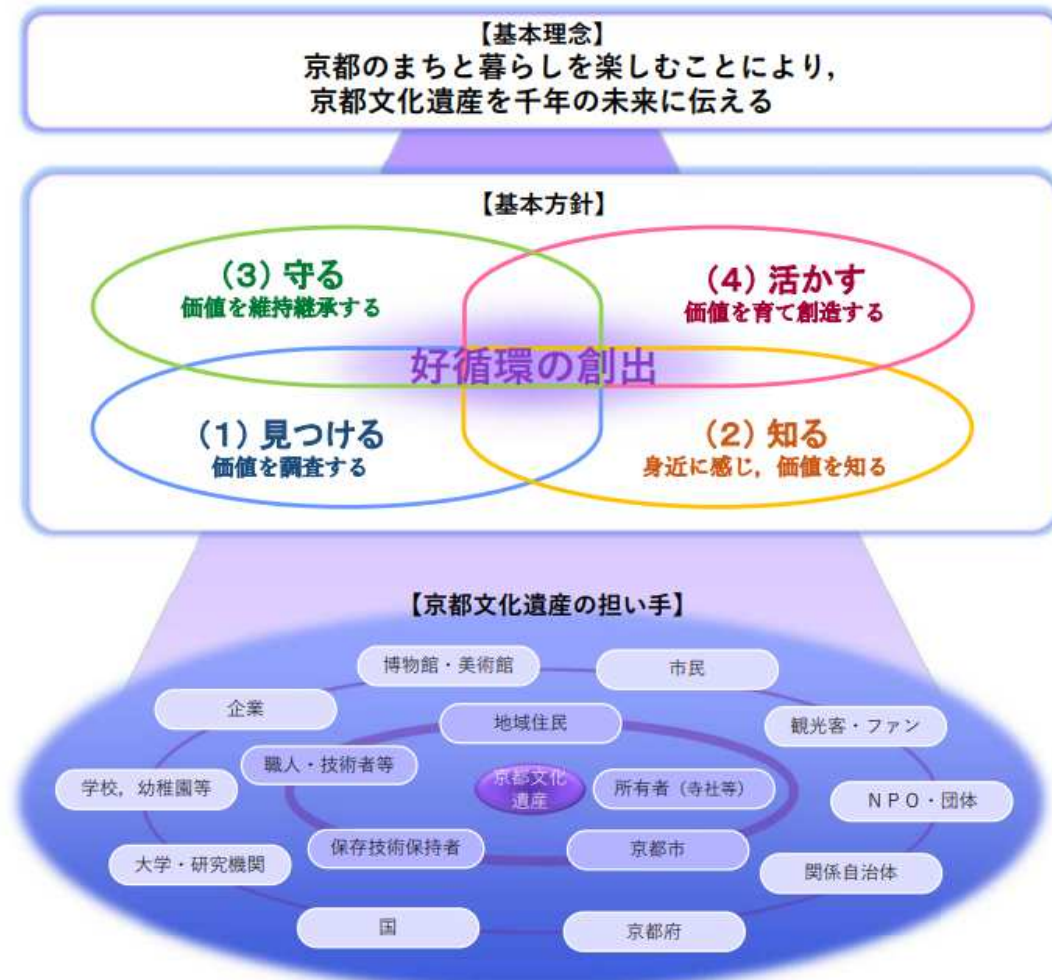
【基本理念】
京都のまちと暮らしを楽しむことにより，
京都文化遺産を千年の未来に伝える

【基本方針】

(3) 守る
価値を維持継承する

(4) 活かす
価値を育て創造する

好循環の創出

(1) 見つける
価値を調査する

(2) 知る
身近に感じ，価値を知る

【京都文化遺産の担い手】

博物館・美術館

市民

企業

地域住民

観光客・ファン

職人・技術者等

学校，幼稚園等

京都文化遺産

所有者（寺社等）

ＮＰＯ・団体

保存技術保持者

京都市

大学・研究機関

関係自治体

国

京都府